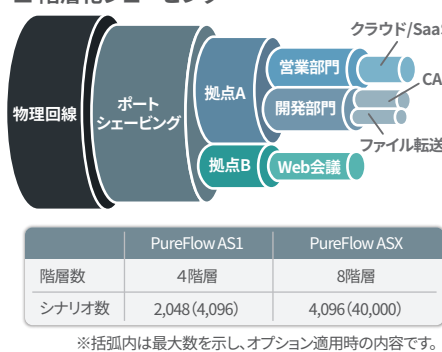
物理回線

ポート
シェービング

拠点A

拠点B

営業部門

開発部門

Web会議

クラウド/Saa

CA

ファイル転送

|  | PureFlow AS1 | PureFlow ASX |
|---|---|---|
| 階層数 | 4階層 | 8階層 |
| シナリオ数 | 2,048(4,096) | 4,096(40,000) |

※括弧内は最大数を示し、オプション適用時の内容です。